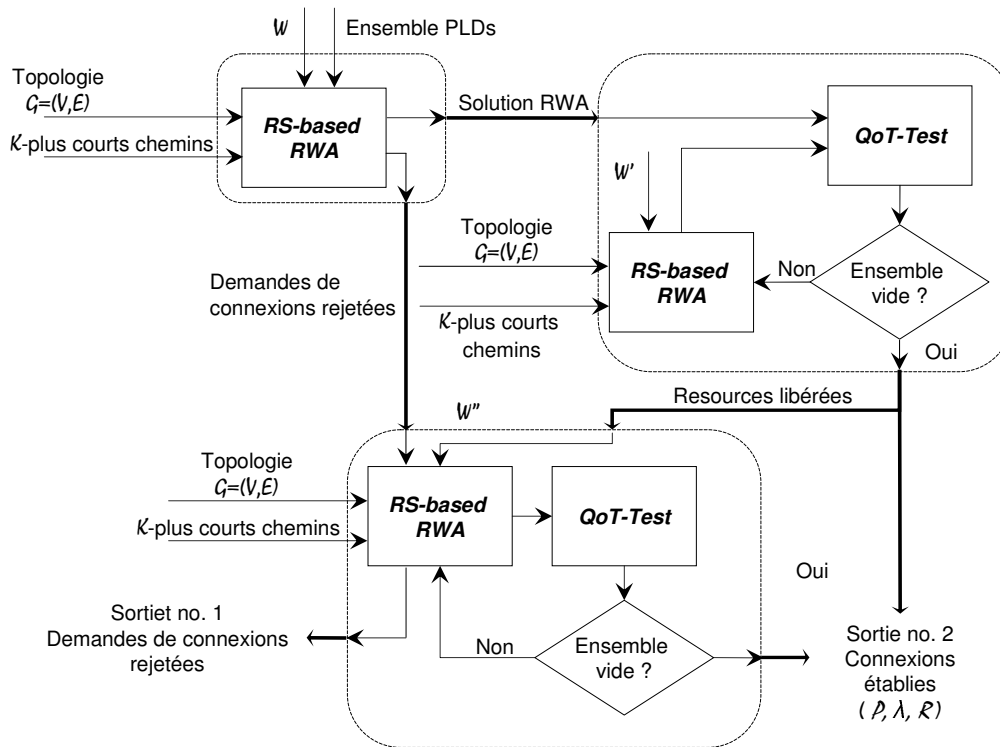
$W$

Ensemble PLDs

Topologie
$G=(V,E)$

$K$-plus courts chemins

RS-based RWA

Solution RWA

QoT-Test

$W'$

Topologie
$G=(V,E)$

RS-based RWA

Non

Ensemble vide ?

Demandes de connexions rejetées

$K$-plus courts chemins

Oui

Resources libérées

$W''$

Topologie
$G=(V,E)$

$K$-plus courts chemins

RS-based RWA

QoT-Test

Oui

Sortiet no. 1
Demandes de connexions rejetées

Non

Ensemble vide ?

Sortie no. 2
Connexions établies
$(P, \lambda, R)$